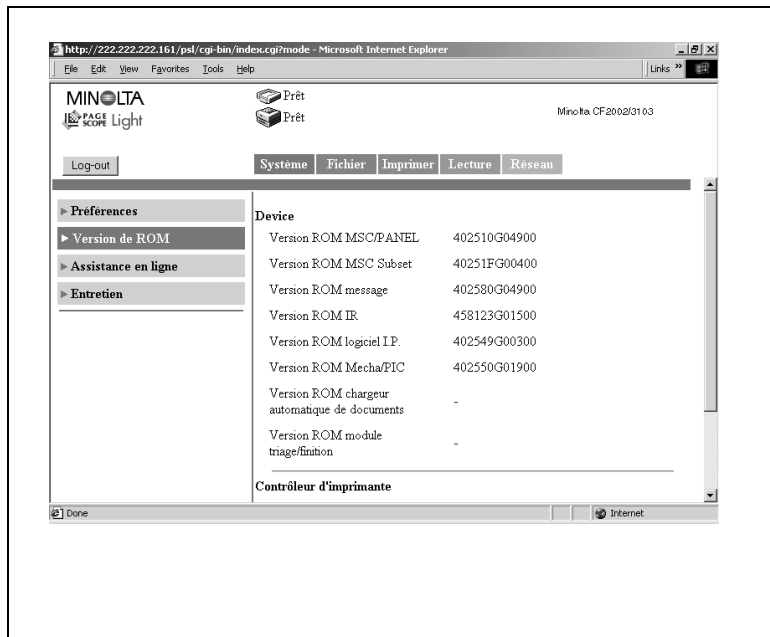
http://222.222.222.161/psl/cgi-bin/index.cgi?mode - Microsoft Internet Explorer

File Edit View Favorites Tools Help

Links »

MINOLTA
PAGE SCOPE Light

Prêt
Prêt

Minolta CF2002/3103

Log-out

Système | Fichier | Imprimer | Lecture | Réseau

► Préférences
► Version de ROM
► Assistance en ligne
► Entretien

Device

| | |
|---|---|
| Version ROM MSC/PANEL | 402510G04900 |
| Version ROM MSC Subset | 40251FG00400 |
| Version ROM message | 402580G04900 |
| Version ROM IR | 458123G01500 |
| Version ROM logiciel I.P. | 402549G00300 |
| Version ROM Mecha/PIC | 402550G01900 |
| Version ROM chargeur automatique de documents | - |
| Version ROM module triage/finition | - |

Contrôleur d'imprimante

Done

Internet